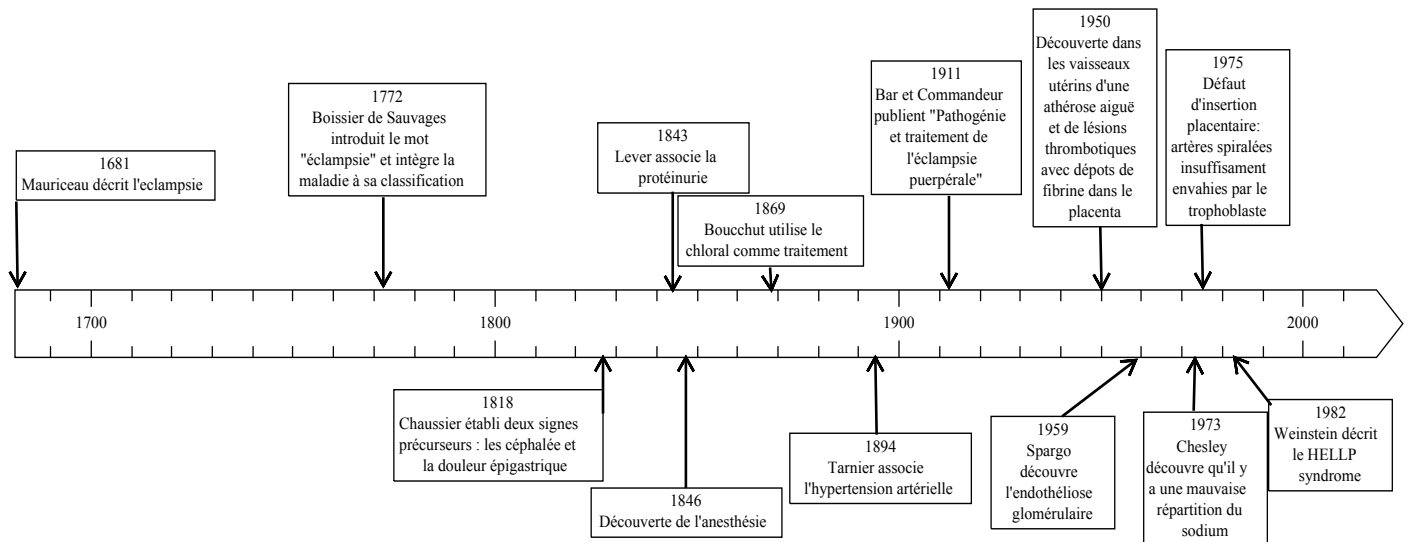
1681
Mauriceau décrit l'eclampsie

1772
Boissier de Sauvages introduit le mot "éclampsie" et intègre la maladie à sa classification

1843
Lever associe la protéinurie

1869
Boucchut utilise le chloral comme traitement

1911
Bar et Commandeur publient "Pathogénie et traitement de l'éclampsie puerpérale"

1950
Découverte dans les vaisseaux utérins d'une athérose aiguë et de lésions thrombotiques avec dépots de fibrine dans le placenta

1975
Défaut d'insertion placentaire: artères spiralées insuffisament envahies par le trophoblaste

1700

1800

1900

2000

1818
Chaussier établi deux signes précurseurs : les céphalée et la douleur épigastrique

1846
Découverte de l'anesthésie

1894
Tarnier associe l'hypertension artérielle

1959
Spargo découvre l'endothéliose glomérulaire

1973
Chesley découvre qu'il y a une mauvaise répartition du sodium

1982
Weinstein décrit le HELLP syndrome